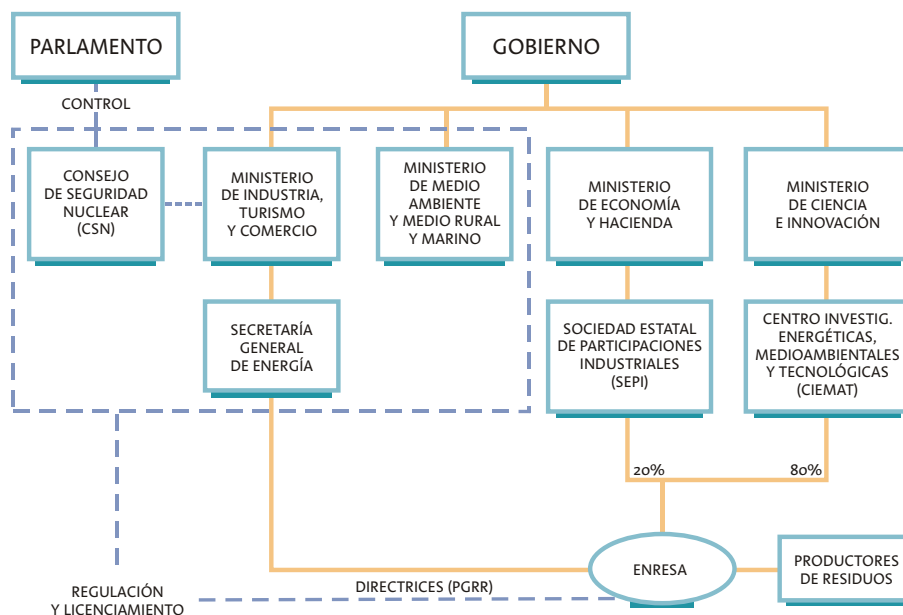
PARLAMENTO

GOBIERNO

CONTROL

CONSEJO DE SEGURIDAD NUCLEAR (CSN)

MINISTERIO DE INDUSTRIA, TURISMO Y COMERCIO

MINISTERIO DE MEDIO AMBIENTE Y MEDIO RURAL Y MARINO

MINISTERIO DE ECONOMÍA Y HACIENDA

MINISTERIO DE CIENCIA E INNOVACIÓN

SECRETARÍA GENERAL DE ENERGÍA

SOCIEDAD ESTATAL DE PARTICIPACIONES INDUSTRIALES (SEPI)

CENTRO INVESTIG. ENERGÉTICAS, MEDIOAMBIENTALES Y TECNOLÓGICAS (CIEMAT)

20%

80%

ENRESA

PRODUCTORES DE RESIDUOS

DIRECTRICES (PGRR)

REGULACIÓN Y LICENCIAMIENTO